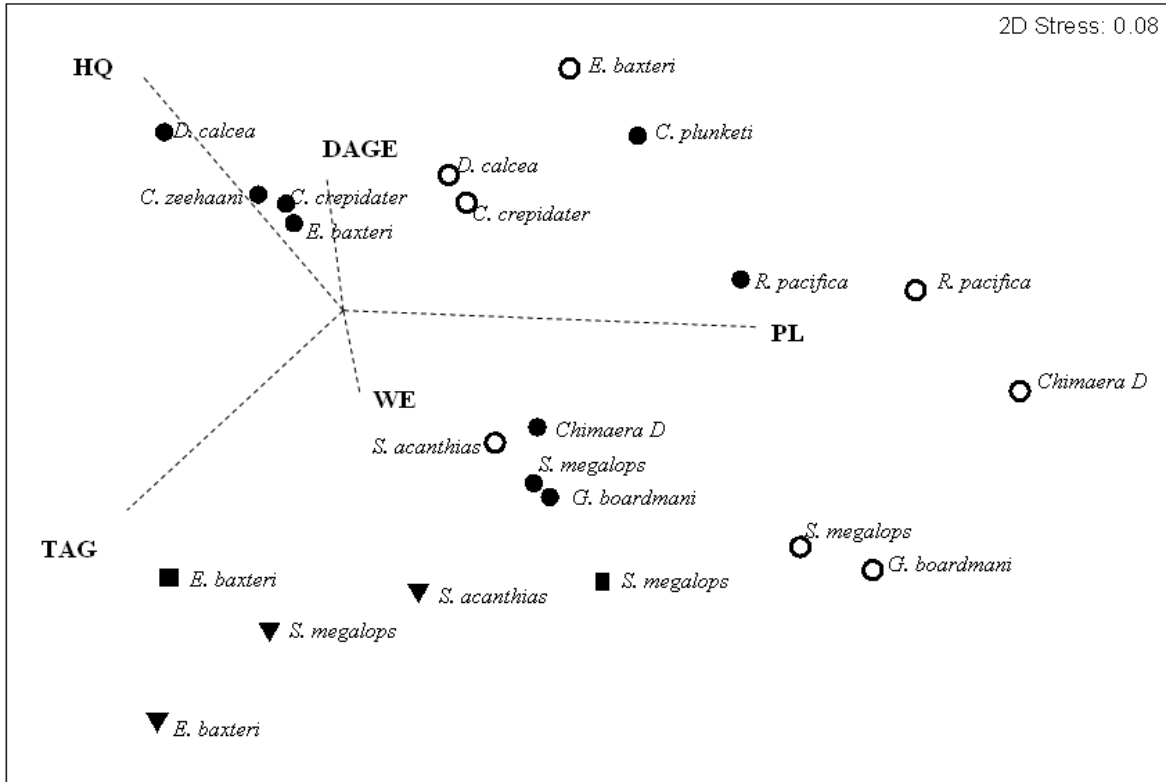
2D Stress: 0.08

HQ

E. baxteri

D. calcea

C. plunketi

DAGE

D. calcea

C. zeehaani

C. crepidater

C. crepidater

E. baxteri

R. pacifica

R. pacifica

PL

Chimaera D

WE

S. acanthias

Chimaera D

S. megalops

G. boardmani

S. megalops

TAG

G. boardmani

E. baxteri

S. megalops

S. acanthias

S. megalops

E. baxteri